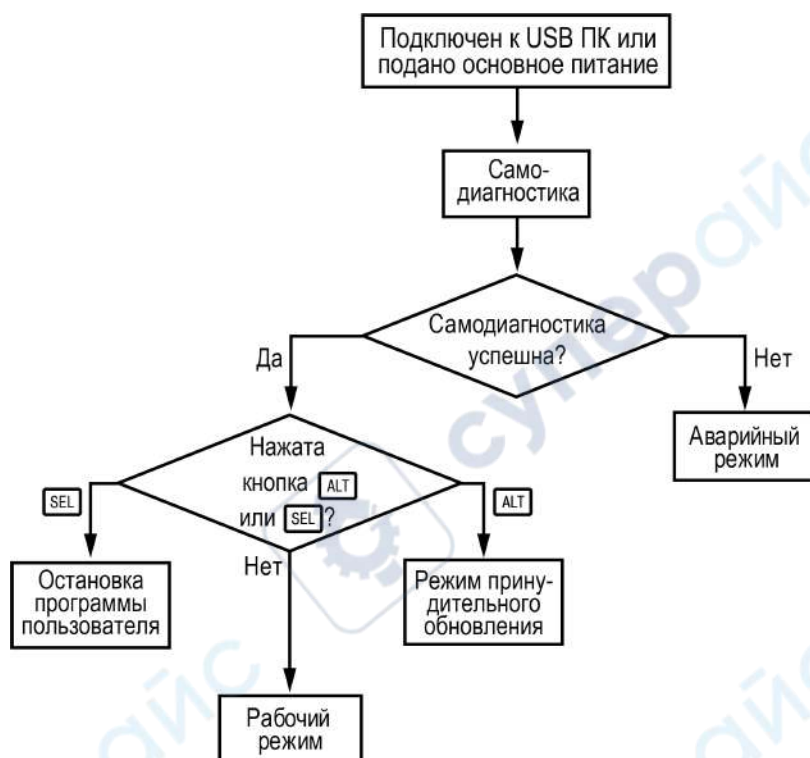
Подключен к USB ПК или подано основное питание

Самодиагностика

Самодиагностика успешна?

Да

Нет

Аварийный режим

Нажата кнопка ALT или SEL?

SEL

ALT

Нет

Остановка программы пользователя

Режим принудительного обновления

Рабочий режим

суперайс